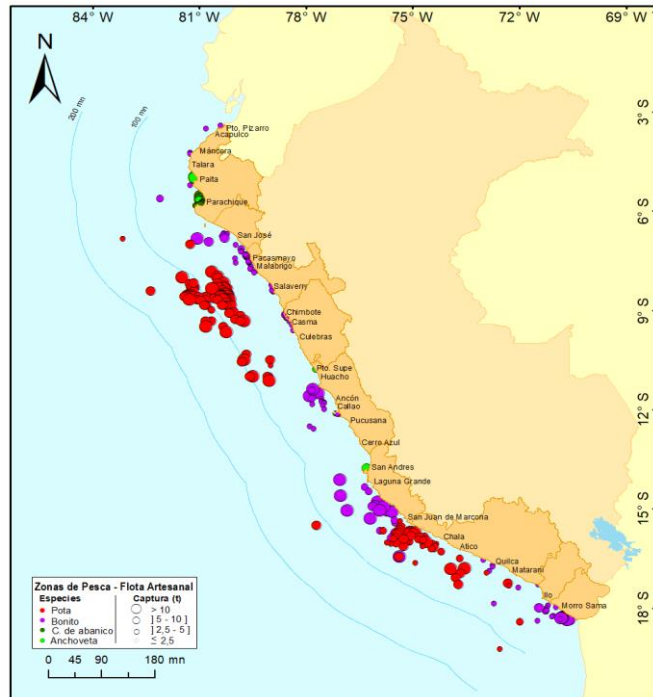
84° W
81° W
78° W
75° W
72° W
69° W

N

200 mn
100 mn

3° S
6° S
9° S
12° S
15° S
18° S

Pto. Pizarro
Acapulco
Máncora
Talara
Paita
Parachique
San José
Pacasmayo
Malabrigo
Salaverry
Chimbote
Casma
Culebras
Pto. Supe
Huacho
Ancón
Callao
Pucusana
Cerro Azul
San Andres
Laguna Grande
San Juan de Marcona
Chala
Atico
Quilca
Matarani
Ilo
Morro Sama

Zonas de Pesca - Flota Artesanal
Especies
Pota
Bonito
C. de abanico
Anchoveta
Captura (t)
> 10
] 5 - 10 ]
] 2,5 - 5 ]
≤ 2,5

0 45 90 180 mn